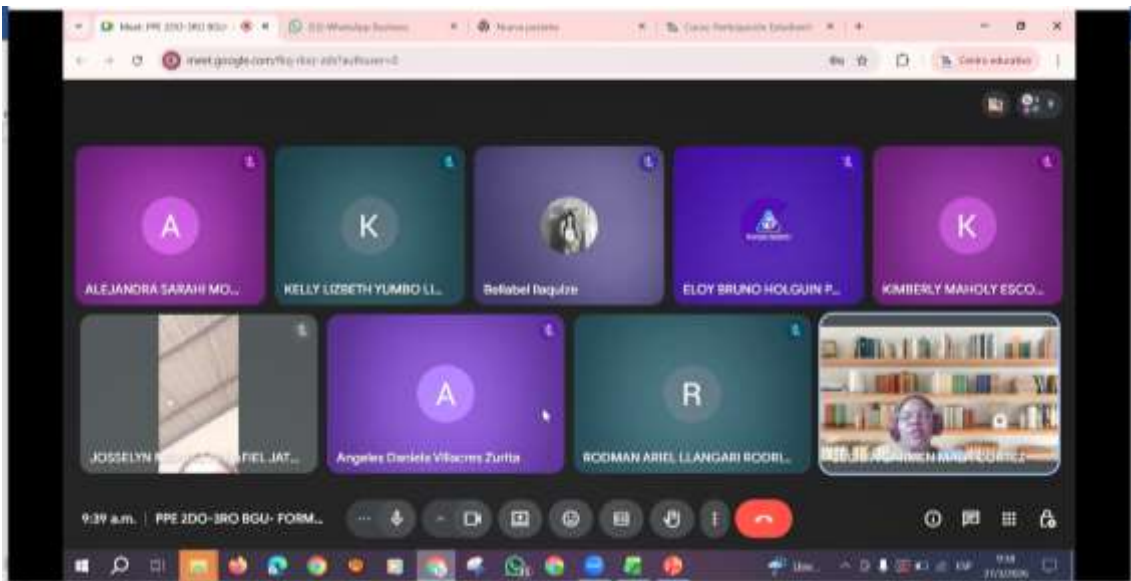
Meet: PPE 2DO-3RO BGU-
(3) WhatsApp Business
Nueva pestaña
Curso: Participante Estudiant
meet.google.com/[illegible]
Centro educativo

A
ALEJANDRA SARAHI MO...

K
KELLY LIZBETH YUMBO LI...

Bellabel Baquize

ELOY BRUNO HOLGUIN P...

K
KIMBERLY MAHOLY ESCO...

JOSSELYN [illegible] AFIEL JAT...

A
Angeles Daniela Villacres Zurita

R
RODMAN ARIEL LLANGARI RODRI...

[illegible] CARMEN MAR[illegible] CORTEZ

9:39 a.m. | PPE 2DO-3RO BGU- FORM...